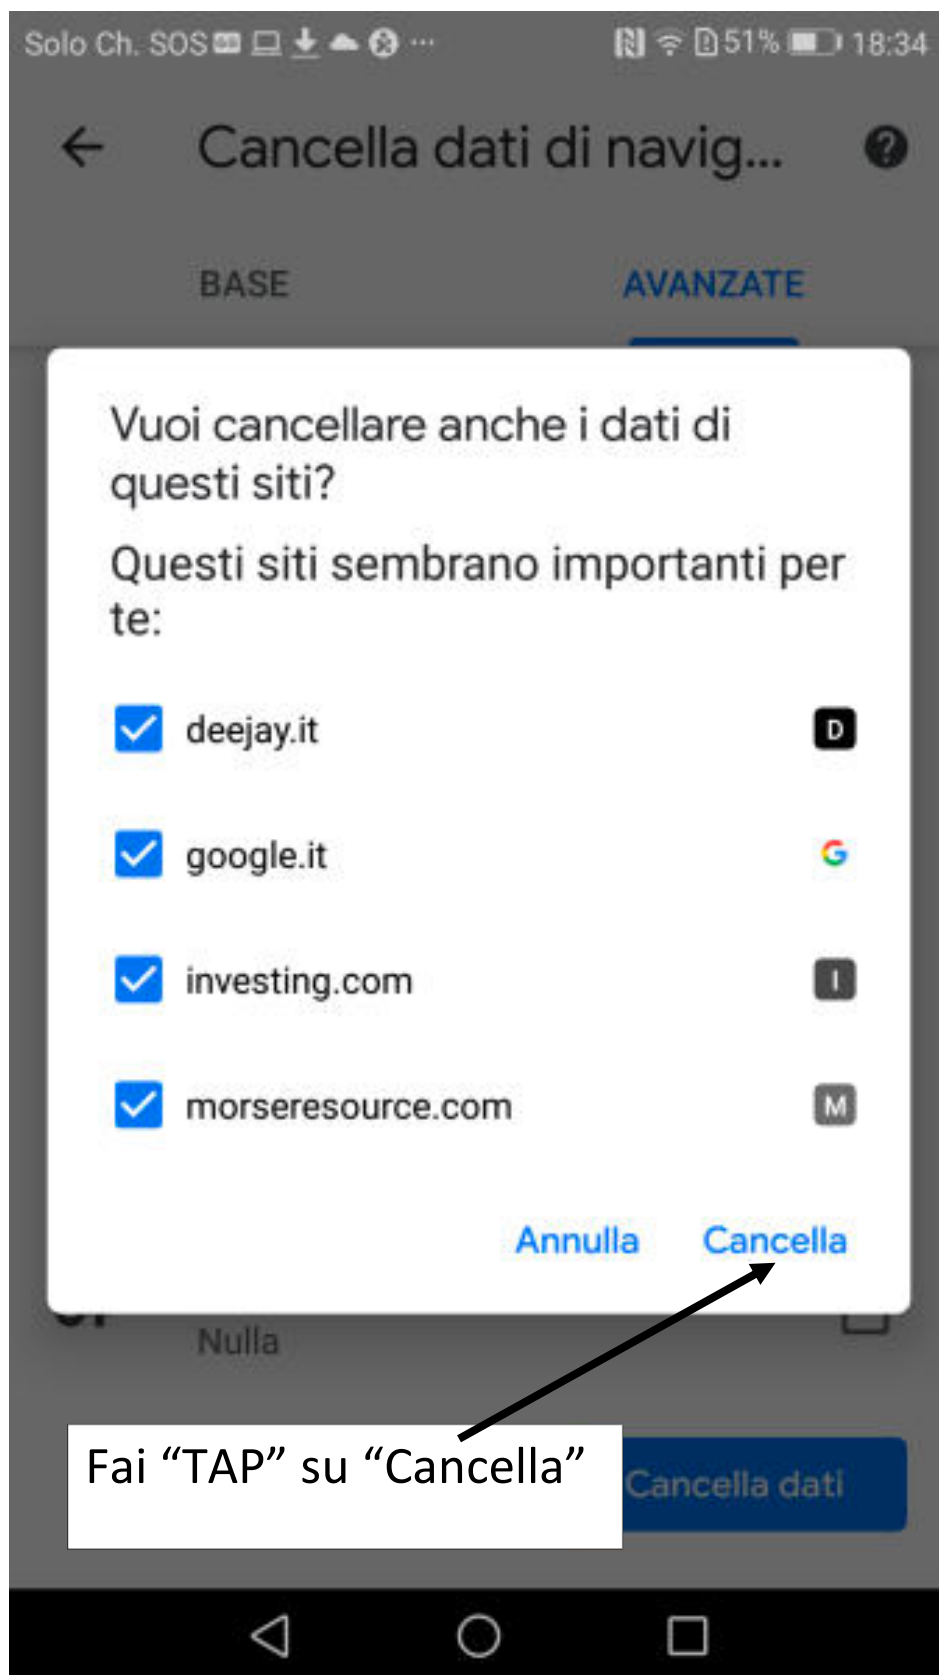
Solo Ch. SOS ··· 51% 18:34

Cancella dati di navig...

BASE AVANZATE

Vuoi cancellare anche i dati di questi siti?

Questi siti sembrano importanti per te:

deejay.it D

google.it G

investing.com I

morseresource.com M

Annulla Cancella

Nulla

Fai “TAP” su “Cancella”

Cancella dati